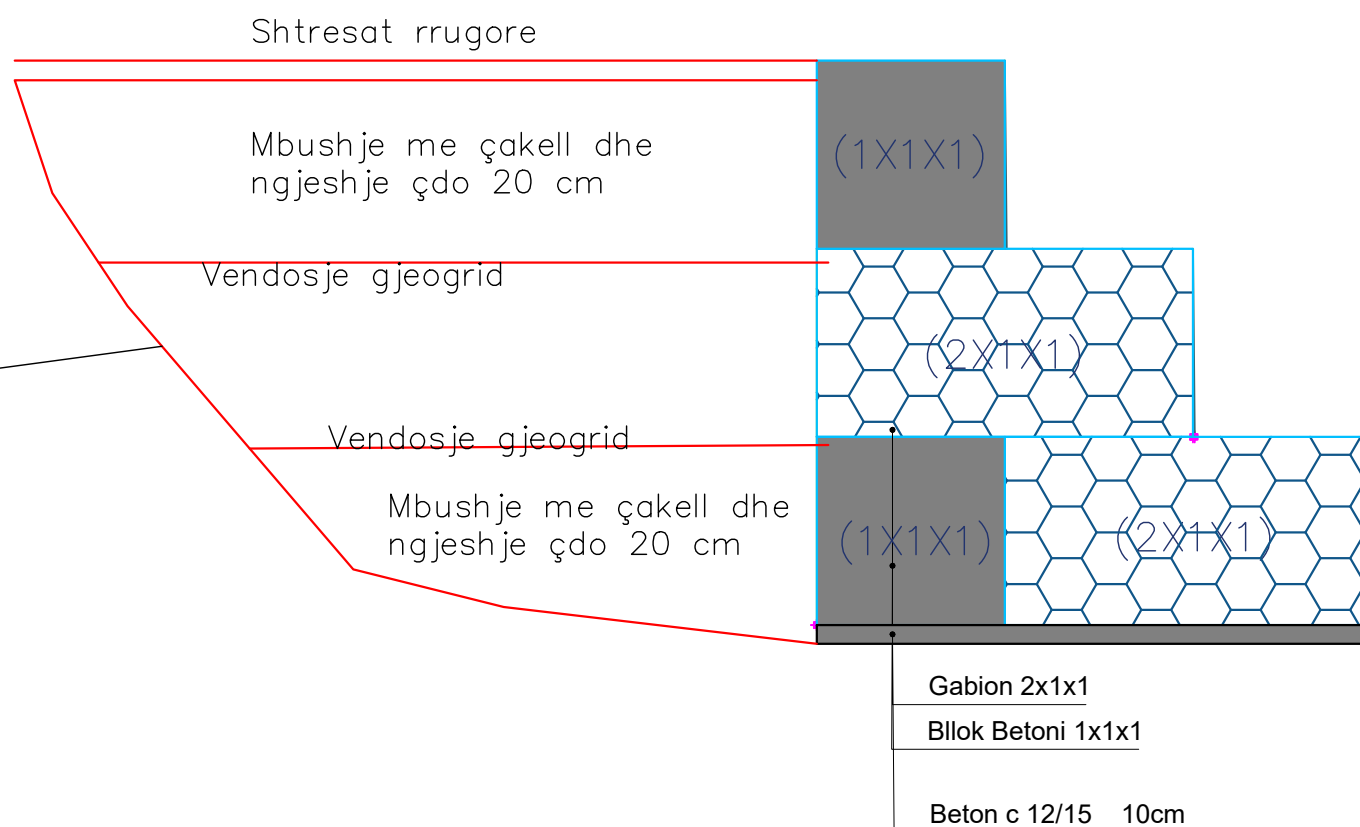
Shtresat rrugore

Mbushje me çakell dhe ngjeshje çdo 20 cm

(1X1X1)

Vendosje gjeogrid

(2X1X1)

Vendosje gjeogrid

Mbushje me çakell dhe ngjeshje çdo 20 cm

(1X1X1)

(2X1X1)

Gabion 2x1x1

Bllok Betoni 1x1x1

Beton c 12/15 10cm